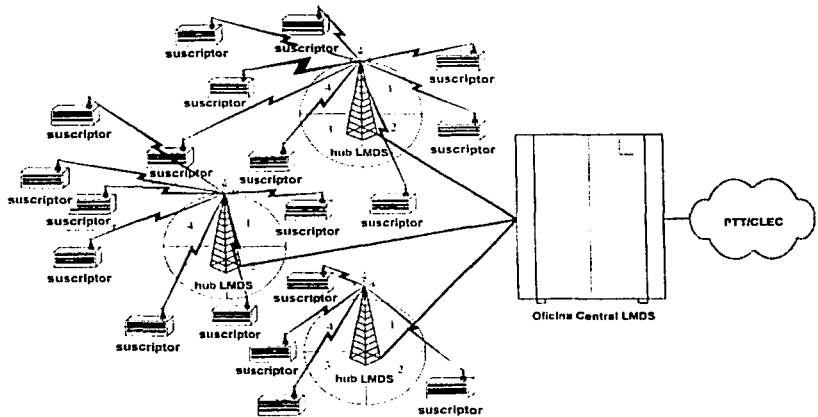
suscriptor
suscriptor
suscriptor
suscriptor
suscriptor
suscriptor
suscriptor
4
1
1
2
hub LMDS
suscriptor
suscriptor
suscriptor
suscriptor
suscriptor
suscriptor
4
1
hub LMDS
suscriptor
suscriptor
suscriptor
suscriptor
suscriptor
4
1
3
2
hub LMDS
suscriptor
Oficina Central LMDS
PTT/CLEC